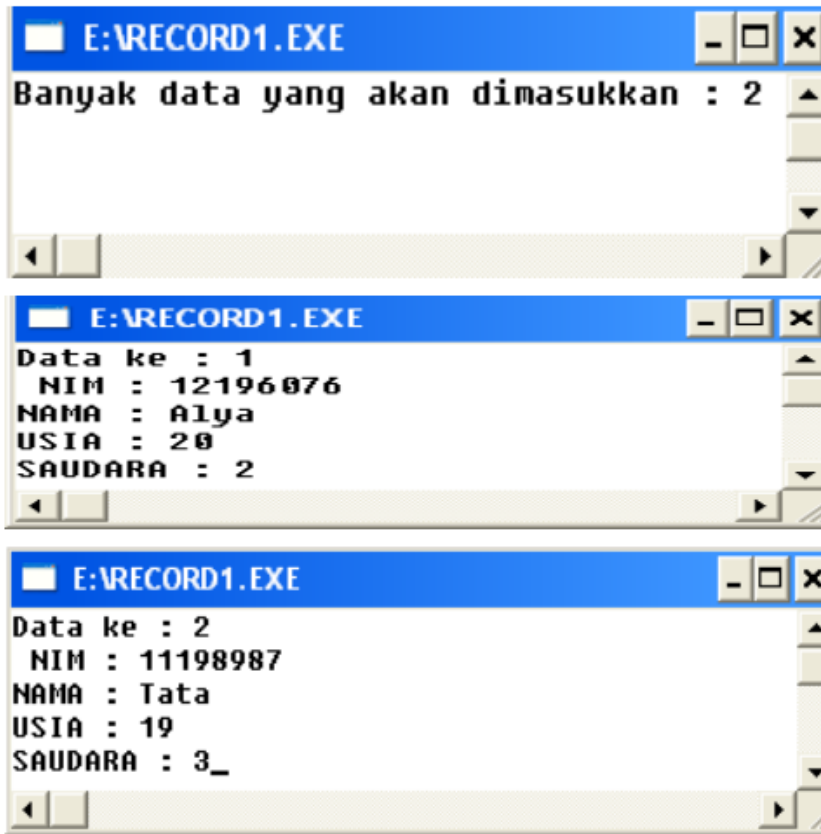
E:\RECORD1.EXE

Banyak data yang akan dimasukkan : 2

E:\RECORD1.EXE

Data ke : 1
NIM : 12196076
NAMA : Alya
USIA : 20
SAUDARA : 2

E:\RECORD1.EXE

Data ke : 2
NIM : 11198987
NAMA : Tata
USIA : 19
SAUDARA : 3_